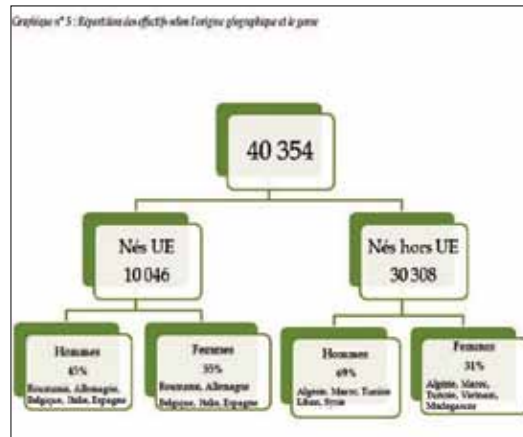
Graphique n° 5 : Répartition des effectifs selon l'origine géographique et le genre

40 354

Nés UE
10 046

Nés hors UE
30 308

Hommes
65%
Roumanie, Allemagne, Belgique, Italie, Espagne

Femmes
35%
Roumanie, Allemagne Belgique, Italie, Espagne

Hommes
69%
Algérie, Maroc, Tunisie Liban, Syrie

Femmes
31%
Algérie, Maroc, Tunisie, Vietnam, Madagascar